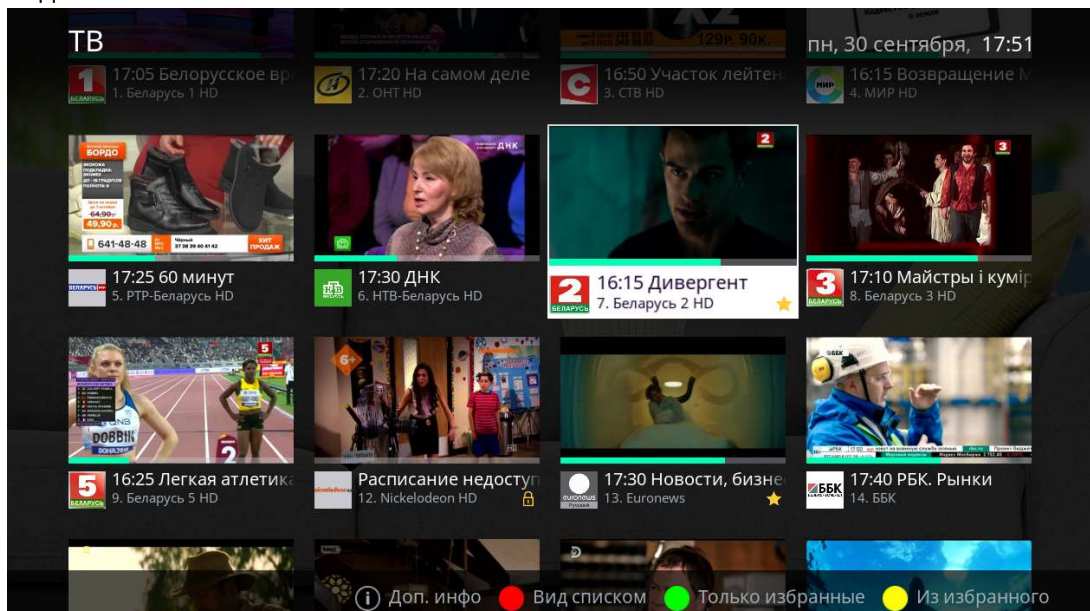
ТВ

пн, 30 сентября, 17:51

17:05 Белорусское вр
1. Беларусь 1 HD

17:20 На самом деле
2. ОНТ HD

16:50 Участок лейтен
3. СТВ HD

16:15 Возвращение М
4. МИР HD

17:25 60 минут
5. РТР-Беларусь HD

17:30 ДНК
6. НТВ-Беларусь HD

16:15 Дивергент
7. Беларусь 2 HD

17:10 Майстры і куміг
8. Беларусь 3 HD

16:25 Легкая атлетика
9. Беларусь 5 HD

Расписание недоступ
12. Nickelodeon HD

17:30 Новости, бизне
13. Euronews

17:40 РБК. Рынки
14. ББК

Доп. инфо Вид списком Только избранные Из избранного